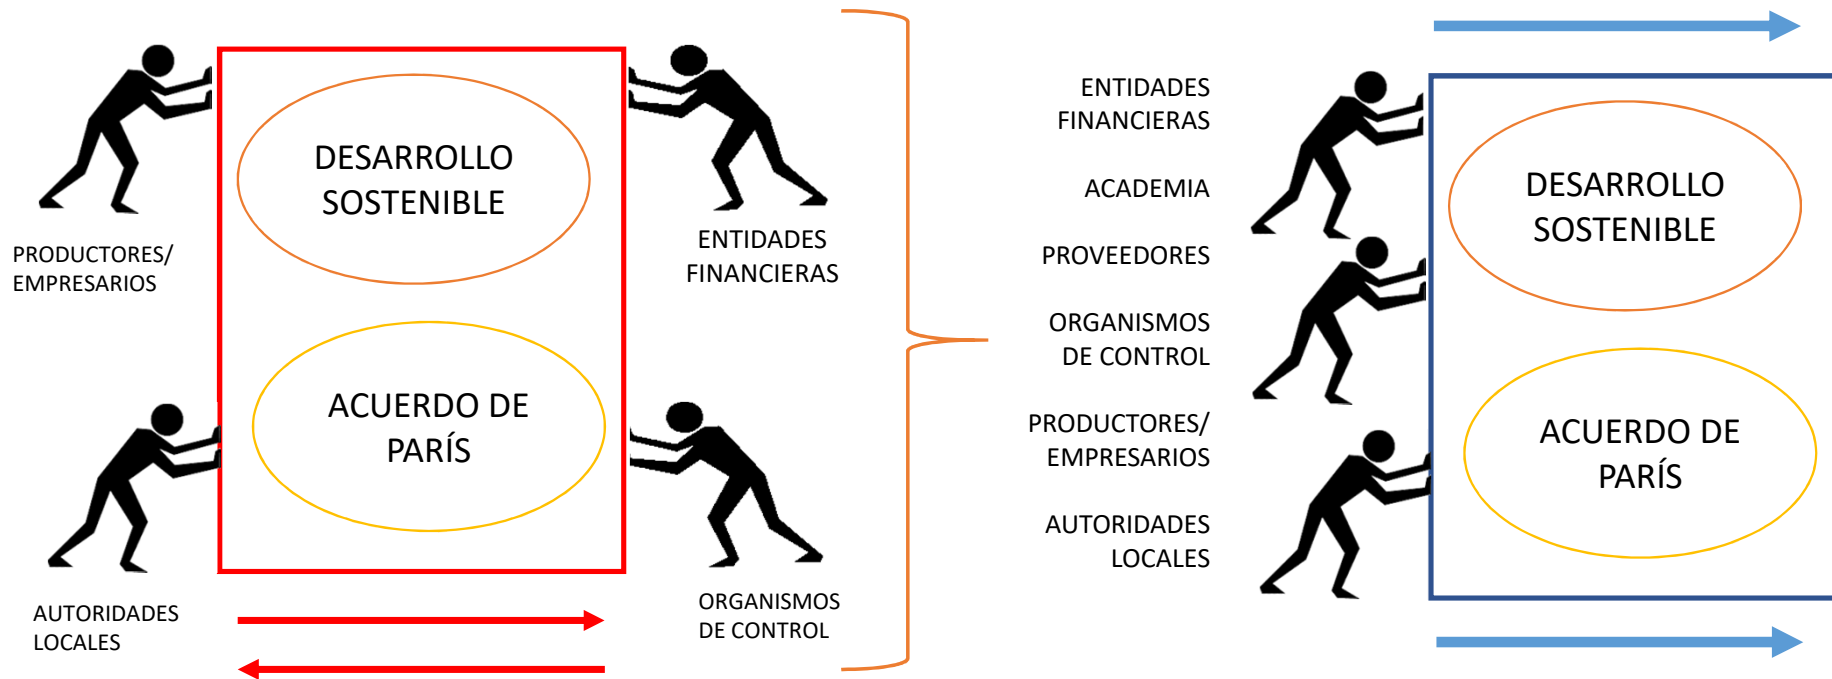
DESARROLLO SOSTENIBLE

ACUERDO DE PARÍS

PRODUCTORES/ EMPRESARIOS

ENTIDADES FINANCIERAS

AUTORIDADES LOCALES

ORGANISMOS DE CONTROL

ENTIDADES FINANCIERAS

ACADEMIA

PROVEEDORES

ORGANISMOS DE CONTROL

PRODUCTORES/ EMPRESARIOS

AUTORIDADES LOCALES

DESARROLLO SOSTENIBLE

ACUERDO DE PARÍS